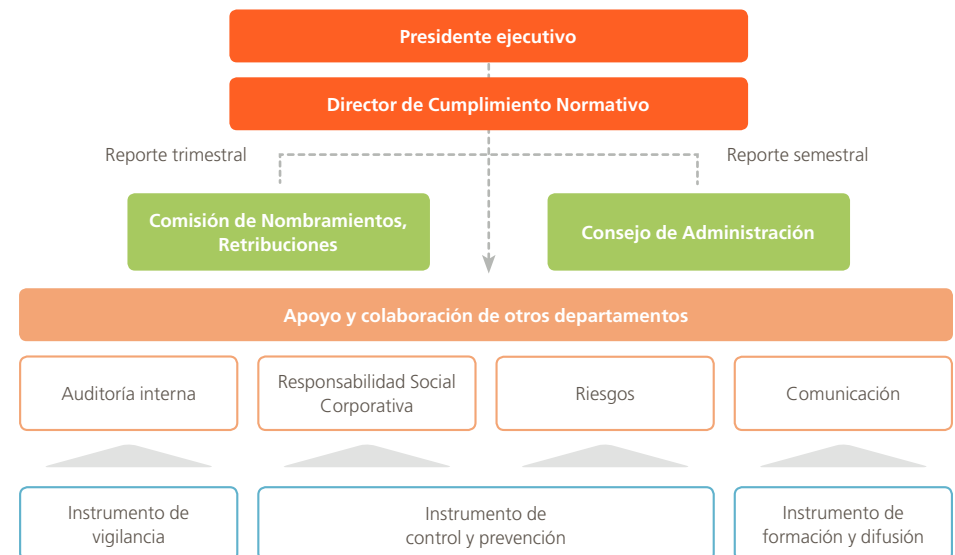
Presidente ejecutivo

Director de Cumplimiento Normativo

Reporte trimestral

Reporte semestral

Comisión de Nombramientos, Retribuciones

Consejo de Administración

Apoyo y colaboración de otros departamentos

Auditoría interna

Responsabilidad Social Corporativa

Riesgos

Comunicación

Instrumento de vigilancia

Instrumento de control y prevención

Instrumento de formación y difusión